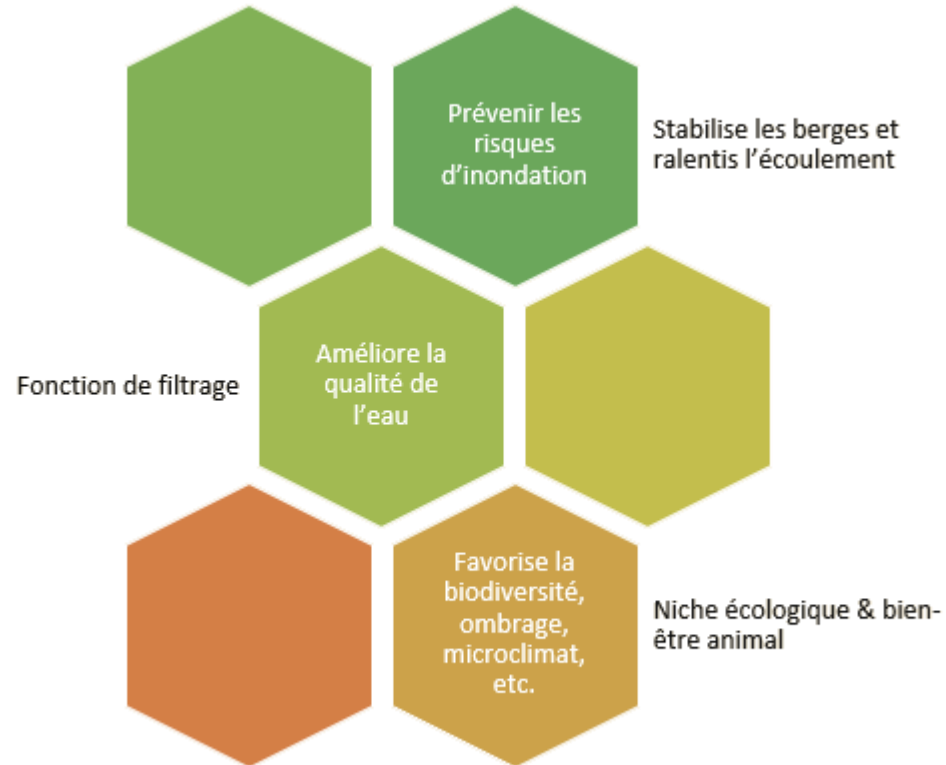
Prévenir les risques d’inondation

Stabilise les berges et ralentis l’écoulement

Fonction de filtrage

Améliore la qualité de l’eau

Favorise la biodiversité, ombrage, microclimat, etc.

Niche écologique & bien-être animal